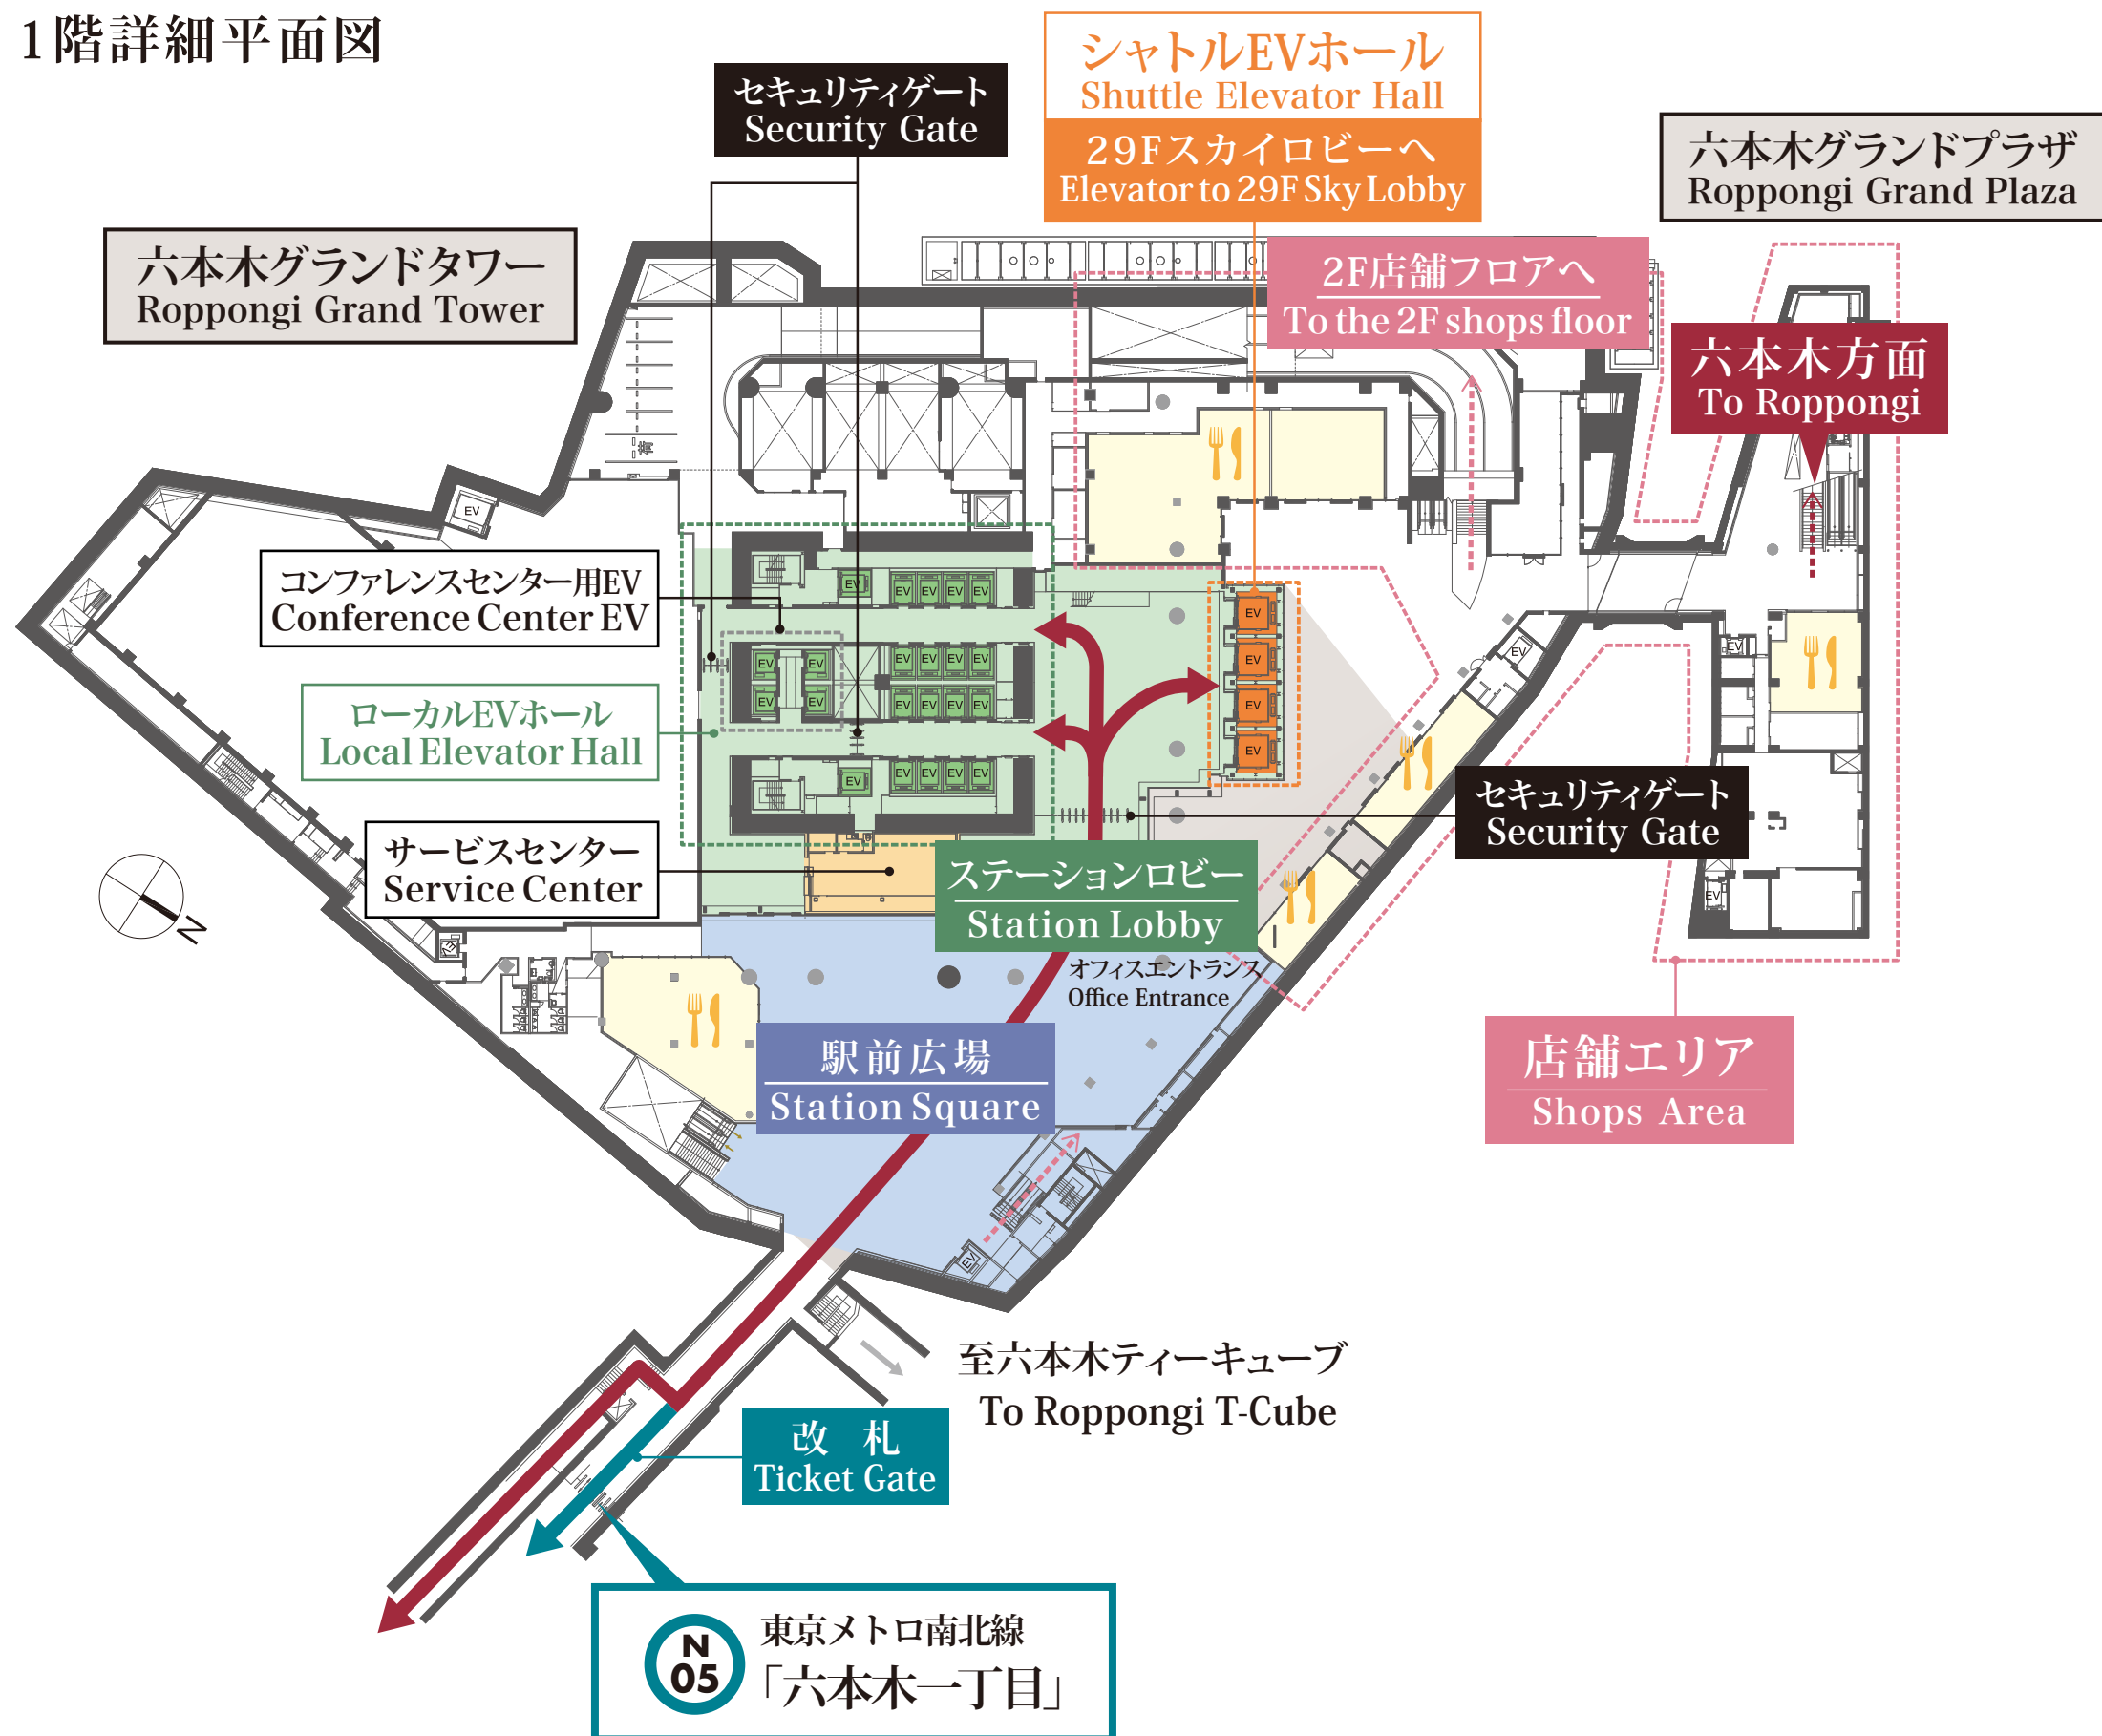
1階詳細平面図

セキュリティゲート
Security Gate

シャトルEVホール
Shuttle Elevator Hall
29Fスカイロビーへ
Elevator to 29F Sky Lobby

六本木グランドプラザ
Roppongi Grand Plaza

六本木グランドタワー
Roppongi Grand Tower

2F店舗フロアへ
To the 2F shops floor

六本木方面
To Roppongi

EV

コンファレンスセンター用EV
Conference Center EV

ローカルEVホール
Local Elevator Hall

EV EV EV EV EV EV EV EV EV EV EV EV EV EV EV EV EV EV EV EV EV EV EV

EV EV EV EV

セキュリティゲート
Security Gate

サービスセンター
Service Center

ステーションロビー
Station Lobby

オフィスエントランス
Office Entrance

N

駅前広場
Station Square

店舗エリア
Shops Area

EV EV EV EV

至六本木ティーキューブ
To Roppongi T-Cube

改　札
Ticket Gate

N 05
東京メトロ南北線
「六本木一丁目」